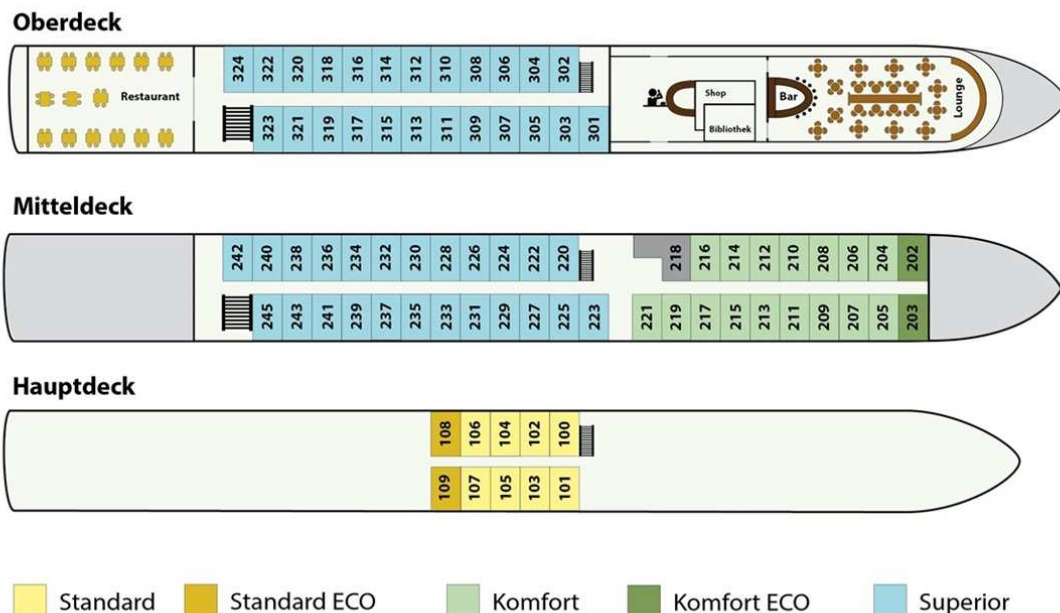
Oberdeck

Restaurant

324 322 320 318 316 314 312 310 308 306 304 302

323 321 319 317 315 313 311 309 307 305 303 301

Shop

Bibliothek

Bar

Lounge

Mitteldeck

242 240 238 236 234 232 230 228 226 224 222 220

245 243 241 239 237 235 233 231 229 227 225 223

218 216 214 212 210 208 206 204 202

221 219 217 215 213 211 209 207 205 203

Hauptdeck

108 106 104 102 100

109 107 105 103 101

Standard Standard ECO Komfort Komfort ECO Superior